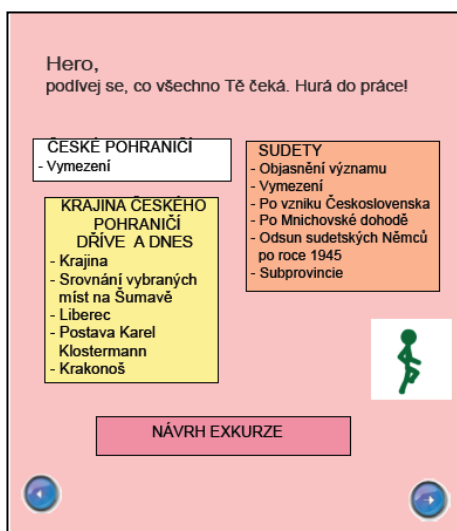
Hero,
podívej se, co všechno Tě čeká. Hurá do práce!

ČESKÉ POHRANIČÍ
- Vymezení

KRAJINA ČESKÉHO POHRANIČÍ DŘÍVE A DNES
- Krajina
- Srovnání vybraných míst na Šumavě
- Liberec
- Postava Karel Klostermann
- Krakonoš

SUDETY
- Objasnění významu
- Vymezení
- Po vzniku Československa
- Po Mnichovské dohodě
- Odsun sudetských Němců po roce 1945
- Subprovincie

NÁVRH EXKURZE